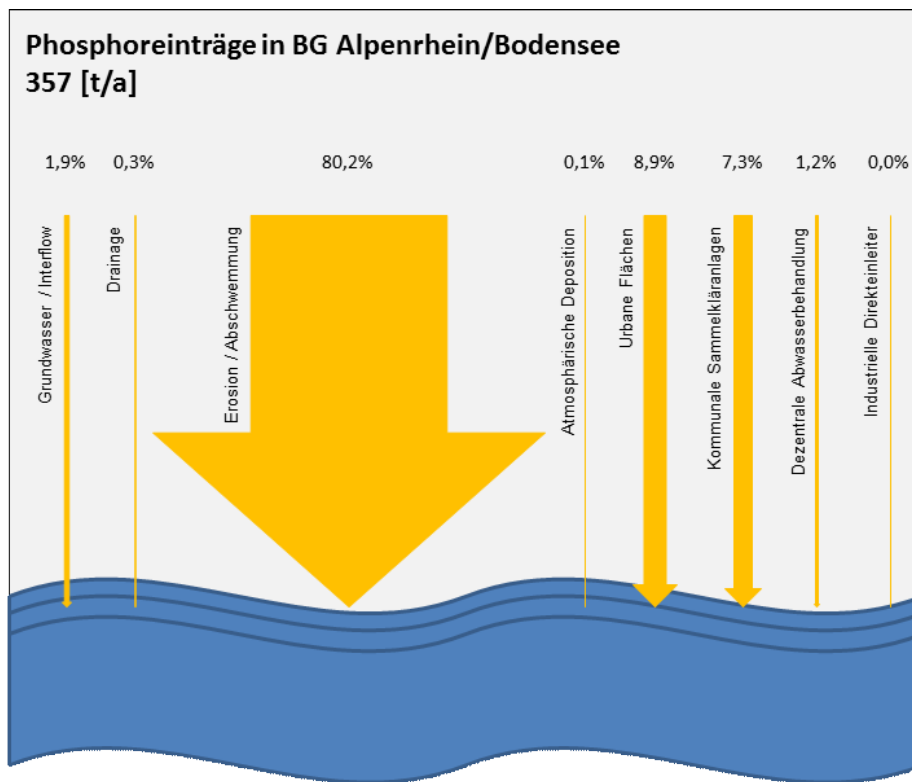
Phosphoreinträge in BG Alpenrhein/Bodensee
357 [t/a]

1,9% 0,3% 80,2% 0,1% 8,9% 7,3% 1,2% 0,0%

Grundwasser / Interflow

Drainage

Erosion / Abschwemmung

Atmosphärische Deposition

Urbane Flächen

Kommunale Sammelkläranlagen

Dezentrale Abwasserbehandlung

Industrielle Direkteinleiter